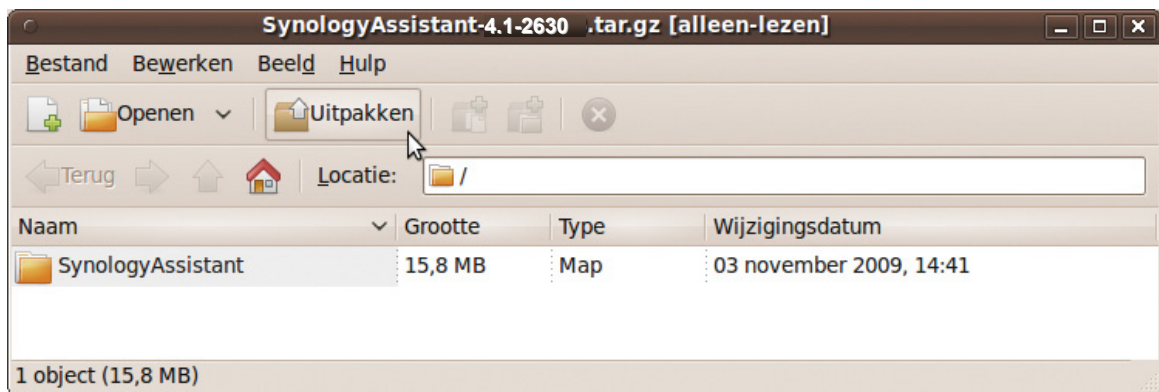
SynologyAssistant-4.1-2630 .tar.gz [alleen-lezen]

Bestand Bewerken Beeld Hulp

Openen Uitpakken

Terug Locatie: /

| Naam | Grootte | Type | Wijzigingsdatum |
|---|---|---|---|
| SynologyAssistant | 15,8 MB | Map | 03 november 2009, 14:41 |

1 object (15,8 MB)